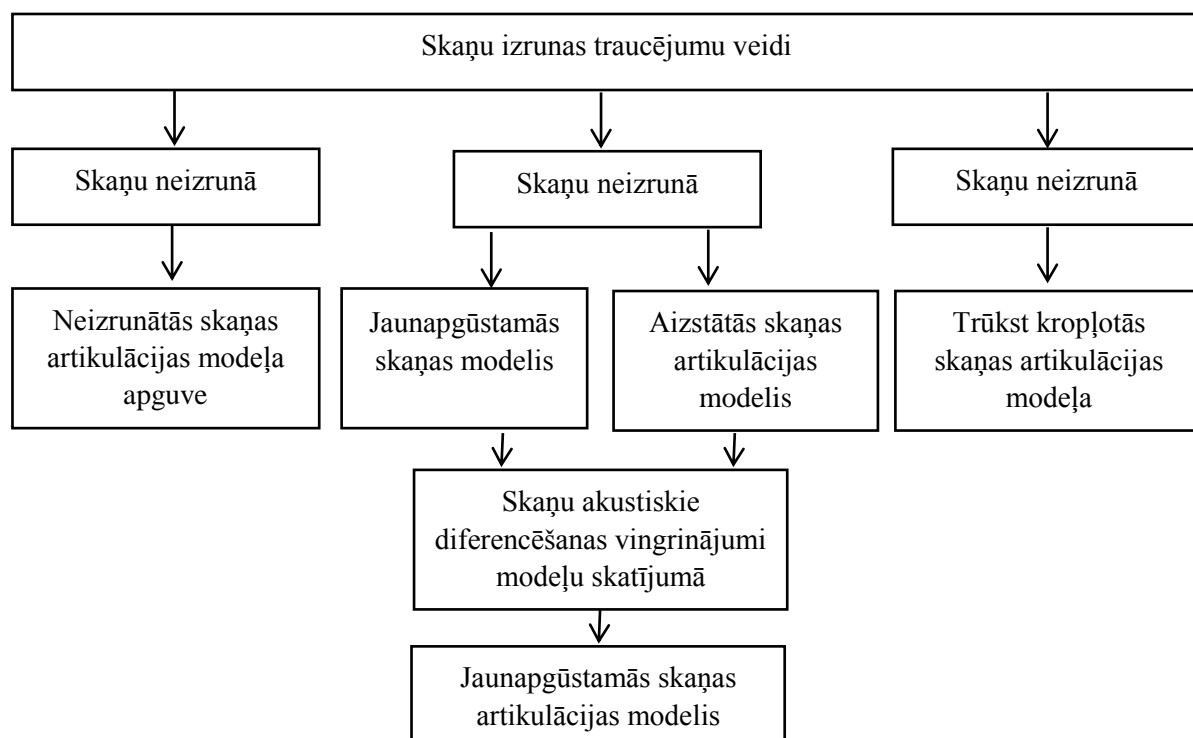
Skaņu izrunas traucējumu veidi

Skaņu neizrunā

Skaņu neizrunā

Skaņu neizrunā

Neizrunātās skaņas artikulācijas modeļa apguve

Jaunapgūstamās skaņas modelis

Aizstātās skaņas artikulācijas modelis

Trūkst kropļotās skaņas artikulācijas modeļa

Skaņu akustiskie diferencēšanas vingrinājumi modeļu skatījumā

Jaunapgūstamās skaņas artikulācijas modelis